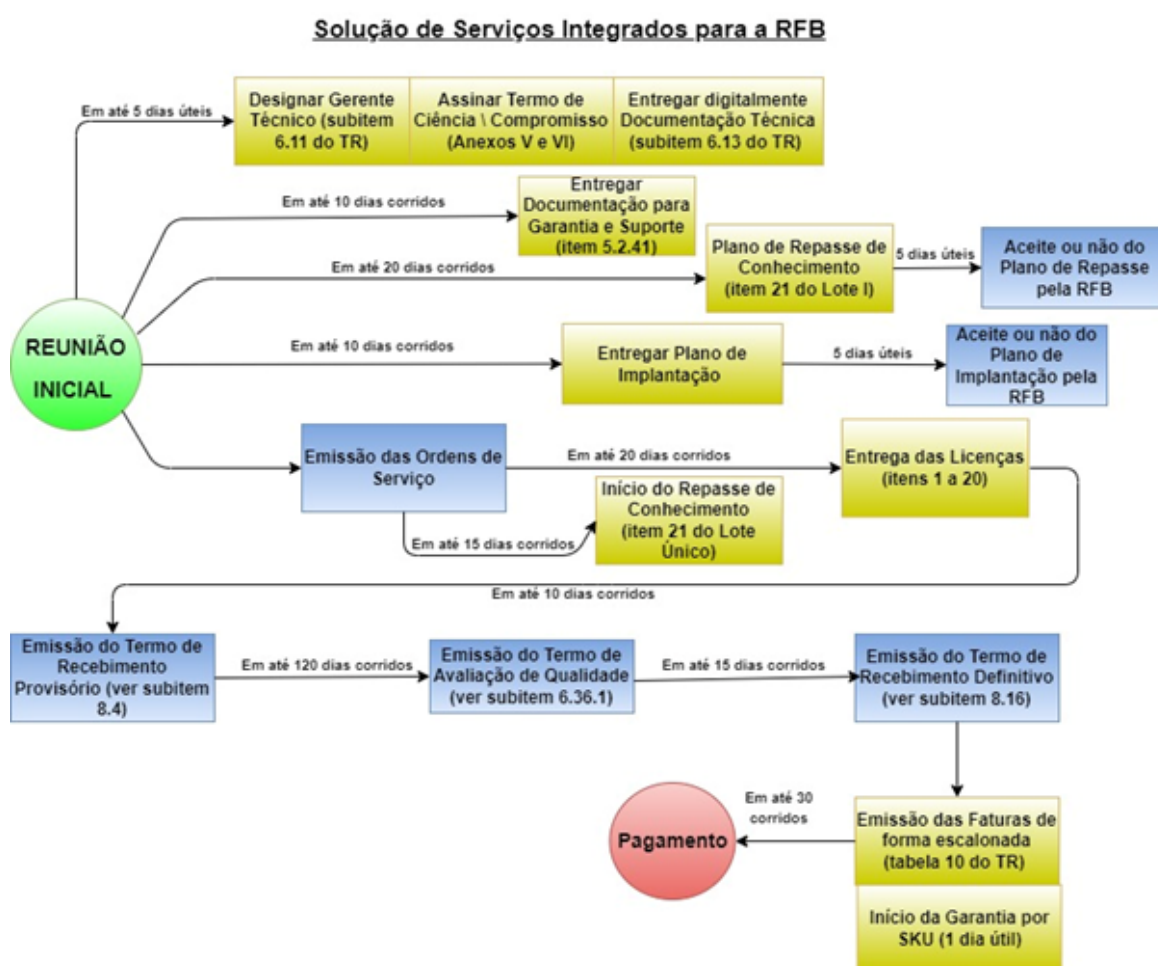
Solução de Serviços Integrados para a RFB

Em até 5 dias úteis

Designar Gerente Técnico (subitem 6.11 do TR)

Assinar Termo de Ciência \ Compromisso (Anexos V e VI)

Entregar digitalmente Documentação Técnica (subitem 6.13 do TR)

Em até 10 dias corridos

Entregar Documentação para Garantia e Suporte (item 5.2.41)

Em até 20 dias corridos

Plano de Repasse de Conhecimento (item 21 do Lote I)

5 dias úteis

Aceite ou não do Plano de Repasse pela RFB

REUNIÃO INICIAL

Em até 10 dias corridos

Entregar Plano de Implantação

5 dias úteis

Aceite ou não do Plano de Implantação pela RFB

Emissão das Ordens de Serviço

Em até 20 dias corridos

Entrega das Licenças (itens 1 a 20)

Início do Repasse de Conhecimento (item 21 do Lote Único)

Em até 15 dias corridos

Em até 10 dias corridos

Emissão do Termo de Recebimento Provisório (ver subitem 8.4)

Em até 120 dias corridos

Emissão do Termo de Avaliação de Qualidade (ver subitem 6.36.1)

Em até 15 dias corridos

Emissão do Termo de Recebimento Definitivo (ver subitem 8.16)

Em até 30 corridos

Pagamento

Emissão das Faturas de forma escalonada (tabela 10 do TR)

Início da Garantia por SKU (1 dia útil)